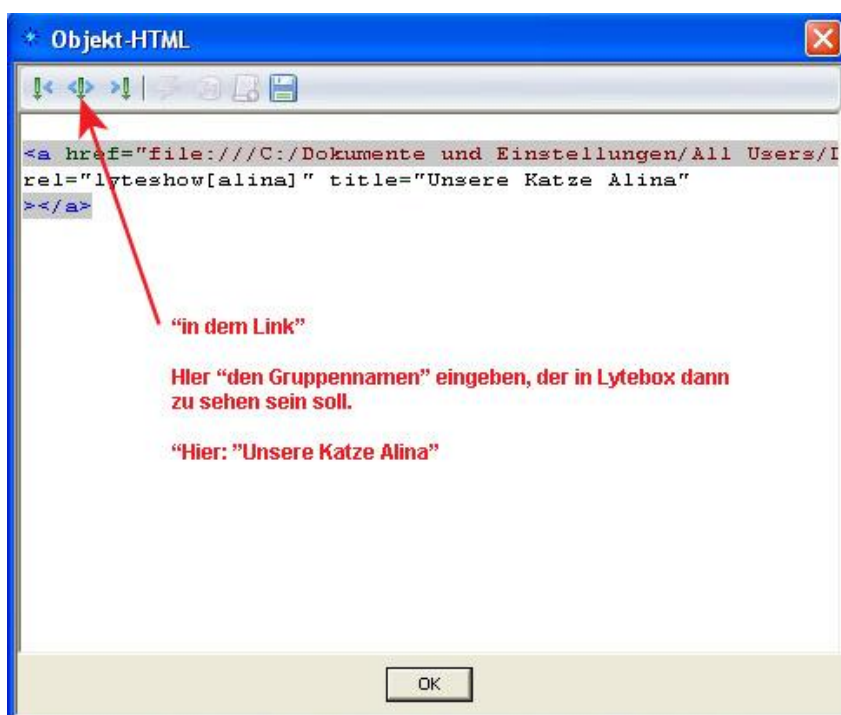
Objekt-HTML

<a href="file:///C:/Dokumente und Einstellungen/All Users/I
rel="lyteshow[alina]" title="Unsere Katze Alina"
></a>

"in dem Link"

HIer "den Gruppennamen" eingeben, der in Lytebox dann zu sehen sein soll.

"Hier: "Unsere Katze Alina"

OK